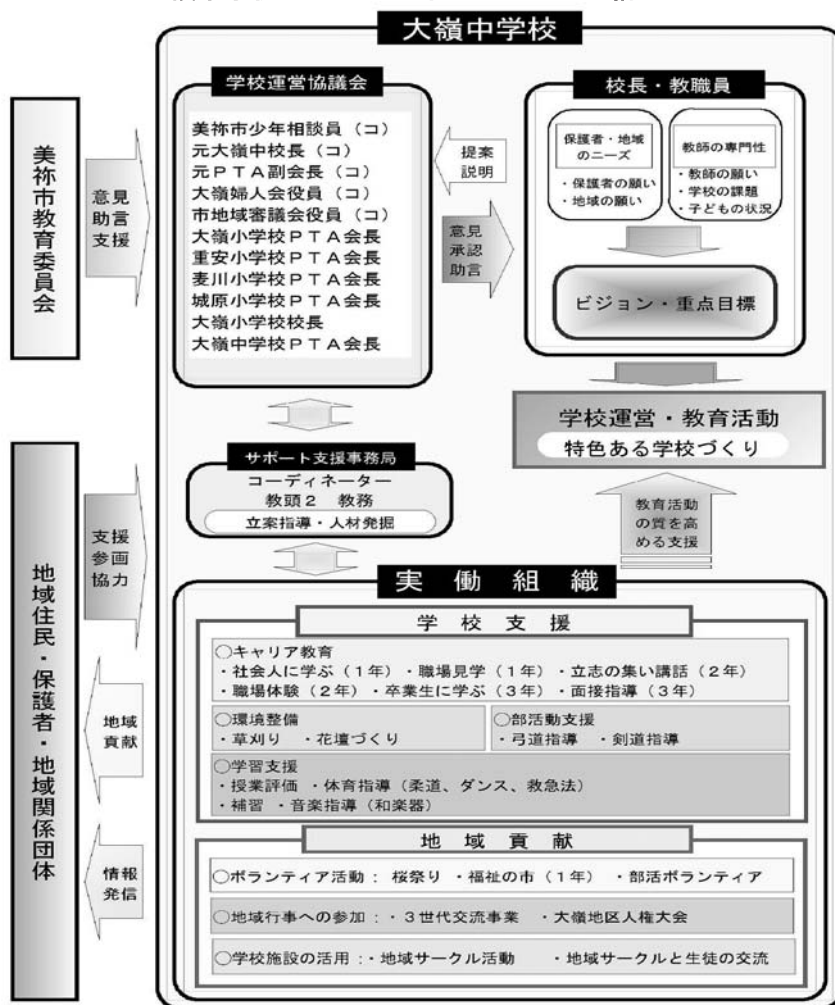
大嶺中学校

美祢市教育委員会

意見
助言
支援

学校運営協議会

美祢市少年相談員（コ）
元大嶺中校長（コ）
元ＰＴＡ副会長（コ）
大嶺婦人会役員（コ）
市地域審議会役員（コ）
大嶺小学校ＰＴＡ会長
重安小学校ＰＴＡ会長
麦川小学校ＰＴＡ会長
城原小学校ＰＴＡ会長
大嶺小学校校長
大嶺中学校ＰＴＡ会長

提案
説明

意見
承認
助言

校長・教職員

保護者・地域のニーズ
・保護者の願い
・地域の願い

教師の専門性
・教師の願い
・学校の課題
・子どもの状況

ビジョン・重点目標

学校運営・教育活動
特色ある学校づくり

サポート支援事務局
コーディネーター
教頭２　教務
立案指導・人材発掘

教育活動の質を高める支援

地域住民・保護者・地域関係団体

支援
参画
協力

地域
貢献

情報
発信

実働組織

学校支援

○キャリア教育
・社会人に学ぶ（１年）・職場見学（１年）・立志の集い講話（２年）
・職場体験（２年）・卒業生に学ぶ（３年）・面接指導（３年）

○環境整備
・草刈り　・花壇づくり

○部活動支援
・弓道指導　・剣道指導

○学習支援
・授業評価　・体育指導（柔道、ダンス、救急法）
・補習　・音楽指導（和楽器）

地域貢献

○ボランティア活動：桜祭り　・福祉の市（１年）　・部活ボランティア

○地域行事への参加：・３世代交流事業　・大嶺地区人権大会

○学校施設の活用：・地域サークル活動　・地域サークルと生徒の交流